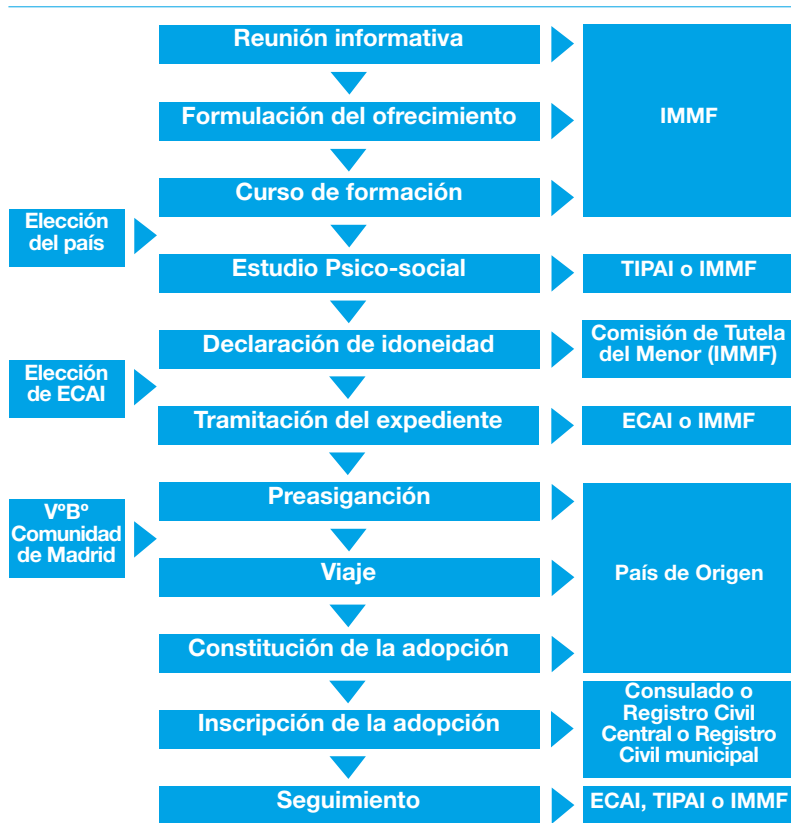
Reunión informativa

Formulación del ofrecimiento

Curso de formación

IMMF

Elección del país

Estudio Psico-social

TIPAI o IMMF

Declaración de idoneidad

Comisión de Tutela del Menor (IMMF)

Elección de ECAI

Tramitación del expediente

ECAI o IMMF

VºBº Comunidad de Madrid

Preasigancíon

Viaje

Constitución de la adopción

País de Origen

Inscripción de la adopción

Consulado o Registro Civil Central o Registro Civil municipal

Seguimiento

ECAI, TIPAI o IMMF